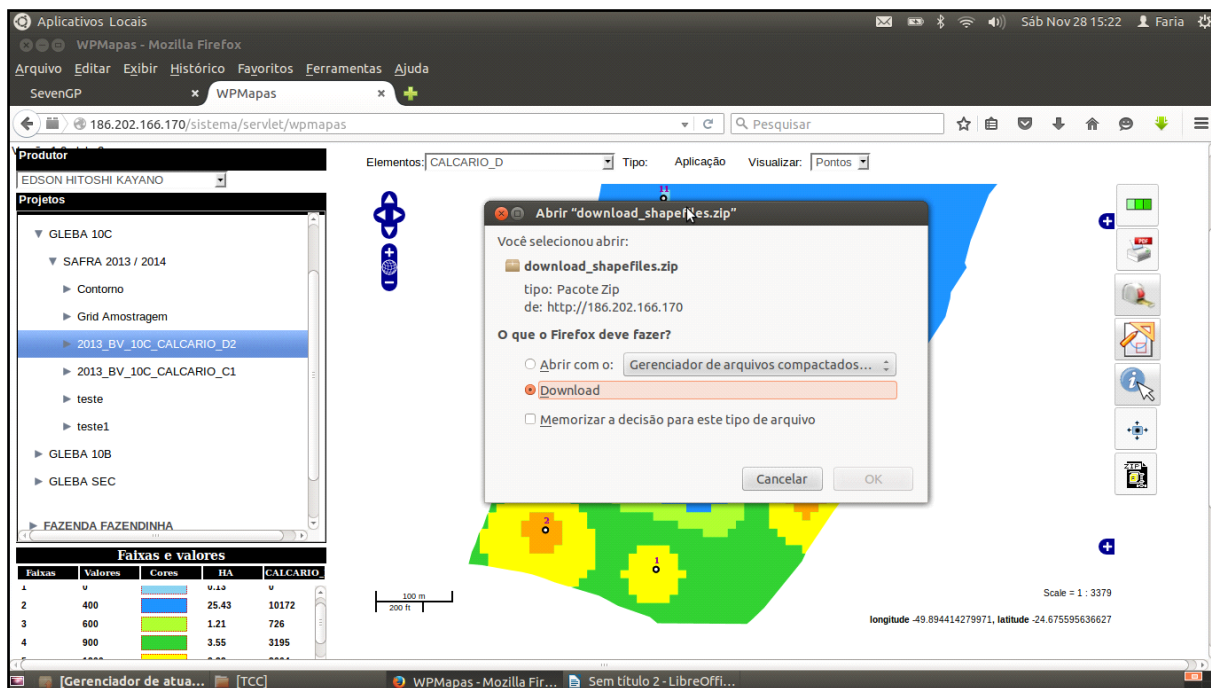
Aplicativos Locais
Sáb Nov 28 15:22 Faria
WPMapas - Mozilla Firefox
Arquivo Editar Exibir Histórico Favoritos Ferramentas Ajuda
SevenGP
WPMapas
186.202.166.170/sistema/servlet/wpmapas
Pesquisar
Produtor
EDSON HITOSHI KAYANO
Projetos
GLEBA 10C
SAFRA 2013 / 2014
Contorno
Grid Amostragem
2013_BV_10C_CALCARIO_D2
2013_BV_10C_CALCARIO_C1
teste
teste1
GLEBA 10B
GLEBA SEC
FAZENDA FAZENDINHA
Faixas e valores

| Faixas | Valores | Cores | HA | CALCARIO_ |
|---|---|---|---|---|
| 1 | 0 | | 0.13 | 0 |
| 2 | 400 | | 25.43 | 10172 |
| 3 | 600 | | 1.21 | 726 |
| 4 | 900 | | 3.55 | 3195 |

Elementos: CALCARIO_D Tipo: Aplicação Visualizar: Pontos
Abrir "download_shapefiles.zip"
Você selecionou abrir:
download_shapefiles.zip
tipo: Pacote Zip
de: http://186.202.166.170
O que o Firefox deve fazer?
Abrir com o: Gerenciador de arquivos compactados...
Download
Memorizar a decisão para este tipo de arquivo
Cancelar
OK
3
1
100 m
200 ft
Scale = 1 : 3379
longitude -49.894414279971, latitude -24.675595636627
[Gerenciador de atua...
[TCC]
WPMapas - Mozilla Fir...
Sem título 2 - LibreOffi...